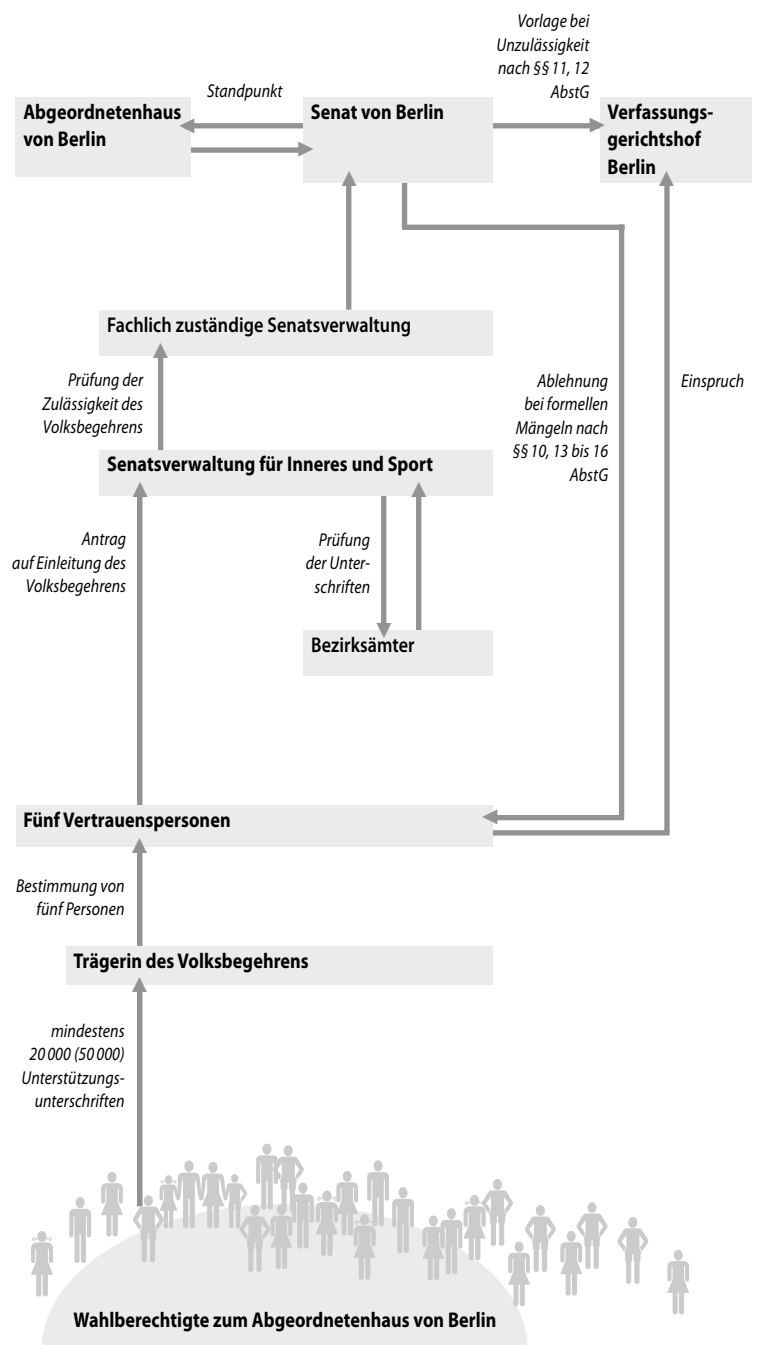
Vorlage bei Unzulässigkeit nach §§ 11, 12 AbstG

Standpunkt

Abgeordnetenhaus von Berlin

Senat von Berlin

Verfassungsgerichtshof Berlin

Fachlich zuständige Senatsverwaltung

Prüfung der Zulässigkeit des Volksbegehrens

Ablehnung bei formellen Mängeln nach §§ 10, 13 bis 16 AbstG

Einspruch

Senatsverwaltung für Inneres und Sport

Antrag auf Einleitung des Volksbegehrens

Prüfung der Unterschriften

Bezirksämter

Fünf Vertrauenspersonen

Bestimmung von fünf Personen

Trägerin des Volksbegehrens

mindestens 20 000 (50 000) Unterstützungsunterschriften

Wahlberechtigte zum Abgeordnetenhaus von Berlin